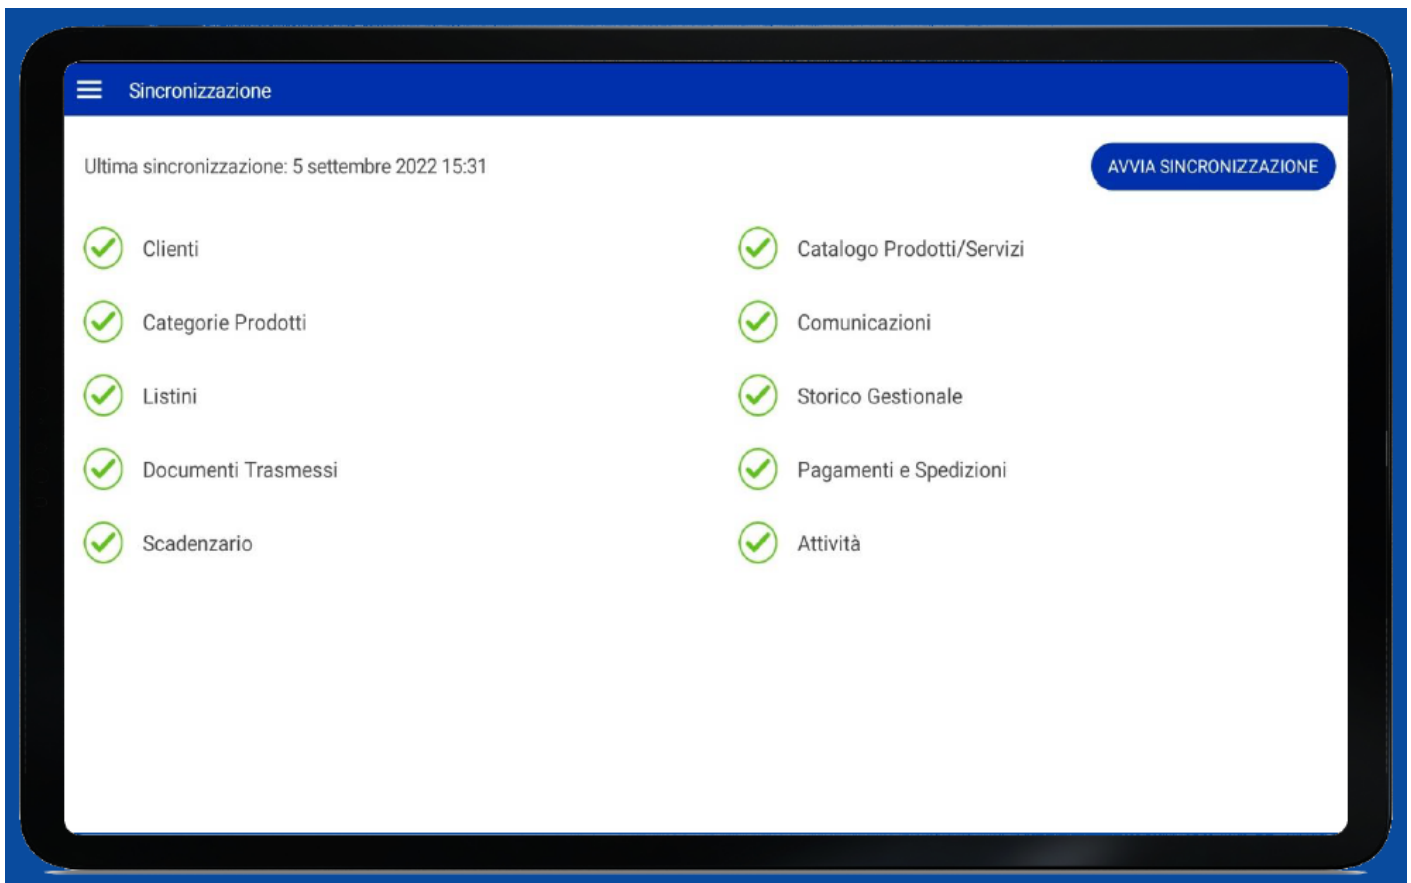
Sincronizzazione

Ultima sincronizzazione: 5 settembre 2022 15:31

AVVIA SINCRONIZZAZIONE

Clienti

Categorie Prodotti

Listini

Documenti Trasmessi

Scadenzario

Catalogo Prodotti/Servizi

Comunicazioni

Storico Gestionale

Pagamenti e Spedizioni

Attività